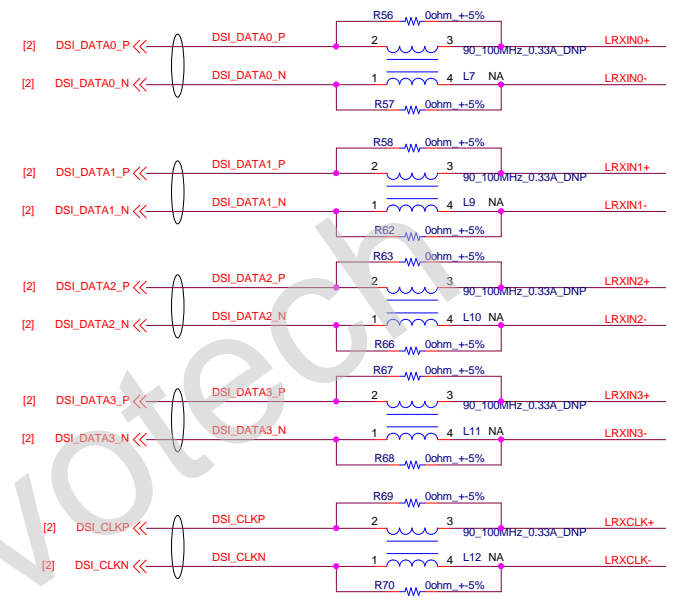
[2] DSI_DATA0_P
DSI_DATA0_P
R56 0ohm_+-5%
2 3
90_100MHz_0.33A_DNP
LRXIN0+
[2] DSI_DATA0_N
DSI_DATA0_N
1 4 L7 NA
LRXIN0-
R57 0ohm_+-5%

R58 0ohm_+-5%
[2] DSI_DATA1_P
DSI_DATA1_P
2 3
90_100MHz_0.33A_DNP
LRXIN1+
[2] DSI_DATA1_N
DSI_DATA1_N
1 4 L9 NA
LRXIN1-
R62 0ohm_+-5%

R63 0ohm_+-5%
[2] DSI_DATA2_P
DSI_DATA2_P
2 3
90_100MHz_0.33A_DNP
LRXIN2+
[2] DSI_DATA2_N
DSI_DATA2_N
1 4 L10 NA
LRXIN2-
R66 0ohm_+-5%

R67 0ohm_+-5%
[2] DSI_DATA3_P
DSI_DATA3_P
2 3
90_100MHz_0.33A_DNP
LRXIN3+
[2] DSI_DATA3_N
DSI_DATA3_N
1 4 L11 NA
LRXIN3-
R68 0ohm_+-5%

R69 0ohm_+-5%
[2] DSI_CLKP
DSI_CLKP
2 3
90_100MHz_0.33A_DNP
LRXCLK+
[2] DSI_CLKN
DSI_CLKN
1 4 L12 NA
LRXCLK-
R70 0ohm_+-5%

votech